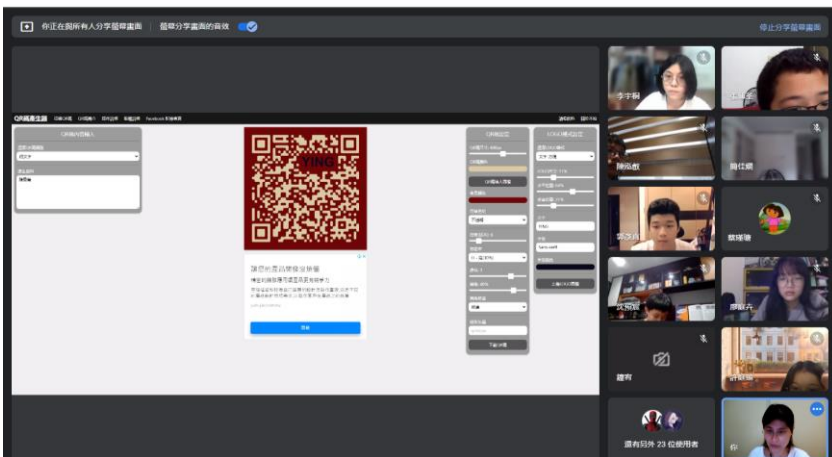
你正在與所有人分享螢幕畫面

擷取分享畫面的音訊

停止分享螢幕畫面

QR碼產生器

QR碼內容輸入

QR碼設定

LOGO樣式設定

YING

讓您的產品開發沒煩惱

開啟

下載QR碼

上傳LOGO圖片

李宇桐

陳筱薇

周仕頡

蔡瑞珊

鄭政昌

沈柏廷

廖敏卉

建宥

還有另外 23 位使用者

你